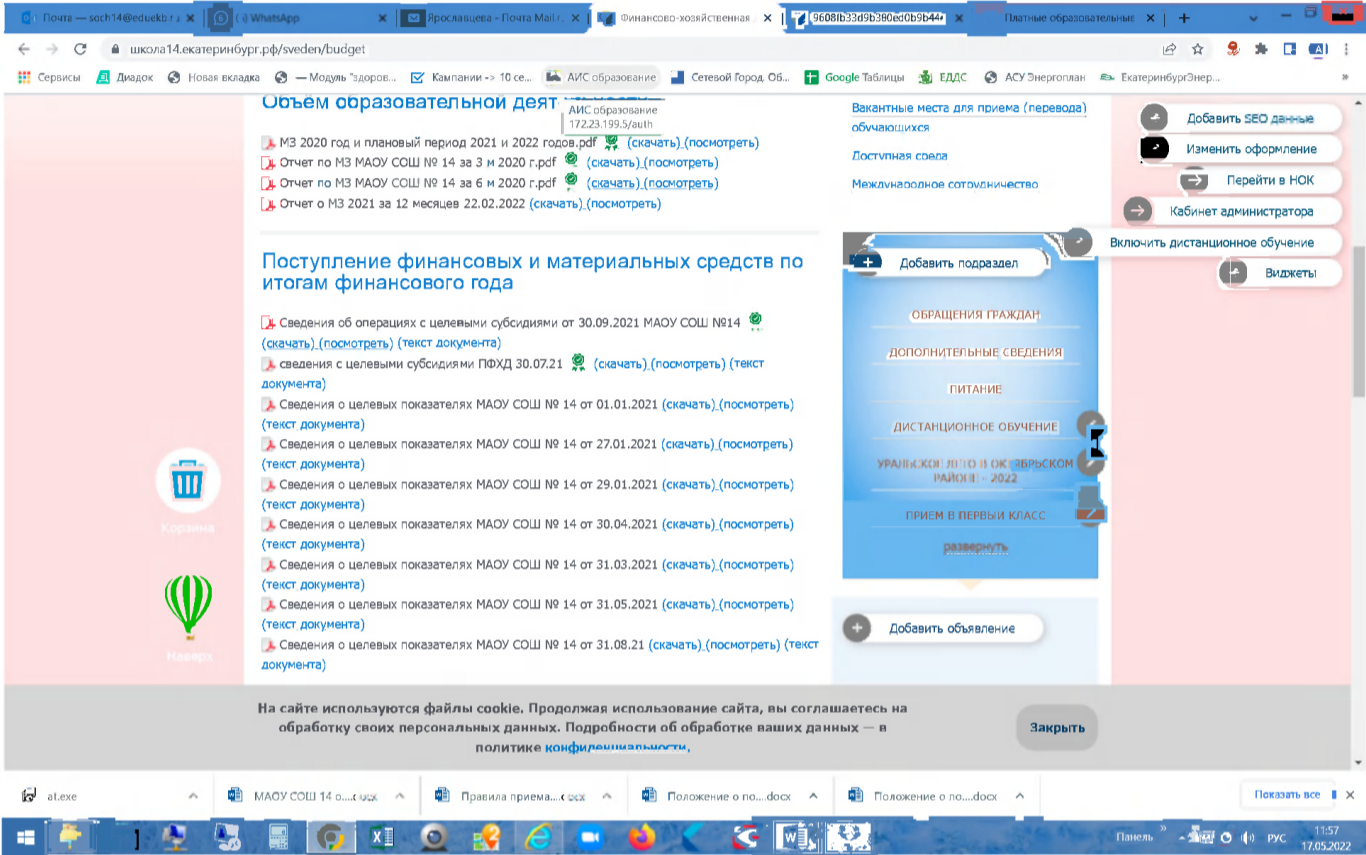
Почта — soch14@eduekb.r | (·) WhatsApp | Ярославцева - Почта Mail.r | Финансово-хозяйственная | 9608fb33d9b380ed0b9b44 | Платные образовательные

школа14.екатеринбург.рф/sveden/budget

Сервисы | Диадок | Новая вкладка | — Модуль "здоров... | Кампании -> 10 се... | АИС образование | Сетевой Город. Об... | Google Таблицы | ЕДДС | АСУ Энергоплан | ЕкатеринбургЭнер...

Объем образовательной деят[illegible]

АИС образование
172.23.199.5/auth

МЗ 2020 год и плановый период 2021 и 2022 годов.pdf (скачать) (посмотреть)
Отчет по МЗ МАОУ СОШ № 14 за 3 м 2020 г.pdf (скачать) (посмотреть)
Отчет по МЗ МАОУ СОШ № 14 за 6 м 2020 г.pdf (скачать) (посмотреть)
Отчет о МЗ 2021 за 12 месяцев 22.02.2022 (скачать) (посмотреть)

Поступление финансовых и материальных средств по итогам финансового года

Сведения об операциях с целевыми субсидиями от 30.09.2021 МАОУ СОШ №14 (скачать) (посмотреть) (текст документа)
сведения с целевыми субсидиями ПФХД 30.07.21 (скачать) (посмотреть) (текст документа)
Сведения о целевых показателях МАОУ СОШ № 14 от 01.01.2021 (скачать) (посмотреть) (текст документа)
Сведения о целевых показателях МАОУ СОШ № 14 от 27.01.2021 (скачать) (посмотреть) (текст документа)
Сведения о целевых показателях МАОУ СОШ № 14 от 29.01.2021 (скачать) (посмотреть) (текст документа)
Сведения о целевых показателях МАОУ СОШ № 14 от 30.04.2021 (скачать) (посмотреть) (текст документа)
Сведения о целевых показателях МАОУ СОШ № 14 от 31.03.2021 (скачать) (посмотреть) (текст документа)
Сведения о целевых показателях МАОУ СОШ № 14 от 31.05.2021 (скачать) (посмотреть) (текст документа)
Сведения о целевых показателях МАОУ СОШ № 14 от 31.08.21 (скачать) (посмотреть) (текст документа)

Корзина

Наверх

Вакантные места для приема (перевода) обучающихся
Доступная среда
Международное сотрудничество

Добавить подраздел
ОБРАЩЕНИЯ ГРАЖДАН
ДОПОЛНИТЕЛЬНЫЕ СВЕДЕНИЯ
ПИТАНИЕ
ДИСТАНЦИОННОЕ ОБУЧЕНИЕ
УРАЛЬСКОЕ ЛЕТО В ОКТЯБРЬСКОМ РАЙОНЕ - 2022
ПРИЕМ В ПЕРВЫЙ КЛАСС
развернуть

Добавить объявление

Добавить SEO данные
Изменить оформление
Перейти в НОК
Кабинет администратора
Включить дистанционное обучение
Виджеты

На сайте используются файлы cookie. Продолжая использование сайта, вы соглашаетесь на обработку своих персональных данных. Подробности об обработке ваших данных — в политике конфиденциальности.

Закрыть

at.exe | МАОУ СОШ 14 о....docx | Правила приема....docx | Положение о по....docx | Положение о по....docx | Показать все

Панель | РУС | 11:57 | 17.05.2022